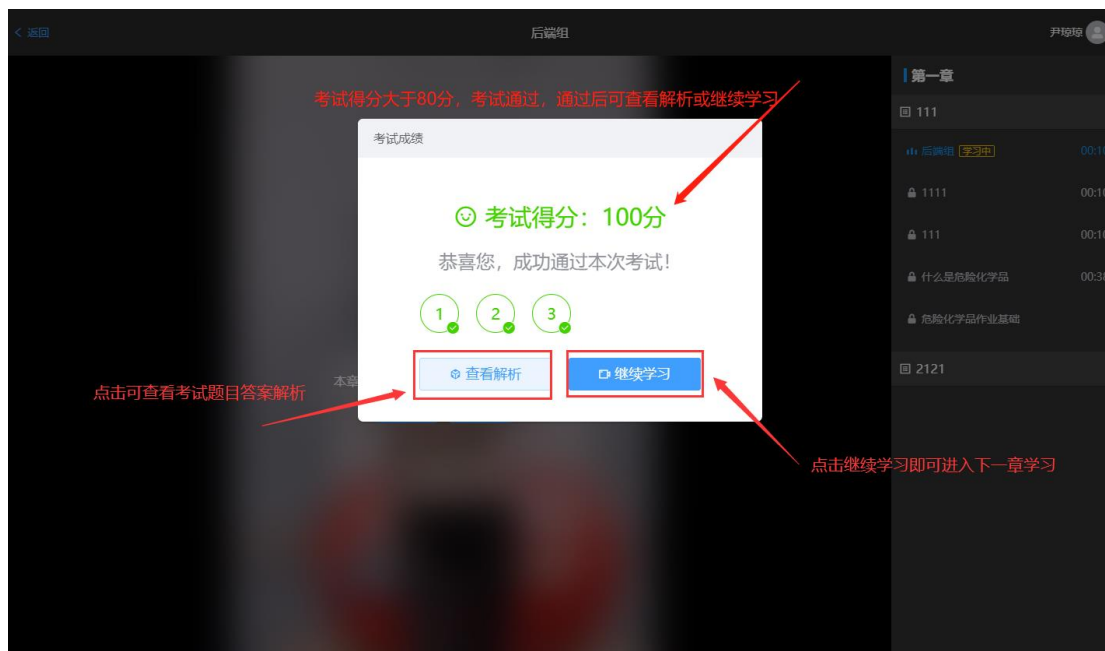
< 返回

后端组

尹琼琼

考试得分大于80分，考试通过，通过后可查看解析或继续学习

考试成绩

考试得分：100分

恭喜您，成功通过本次考试！

1 2 3

查看解析

继续学习

本章

点击可查看考试题目答案解析

点击继续学习即可进入下一章学习

第一章

111

后端组 学习中 00:1

1111 00:1

111 00:1

什么是危险化学品 00:3

危险化学品作业基础

2121